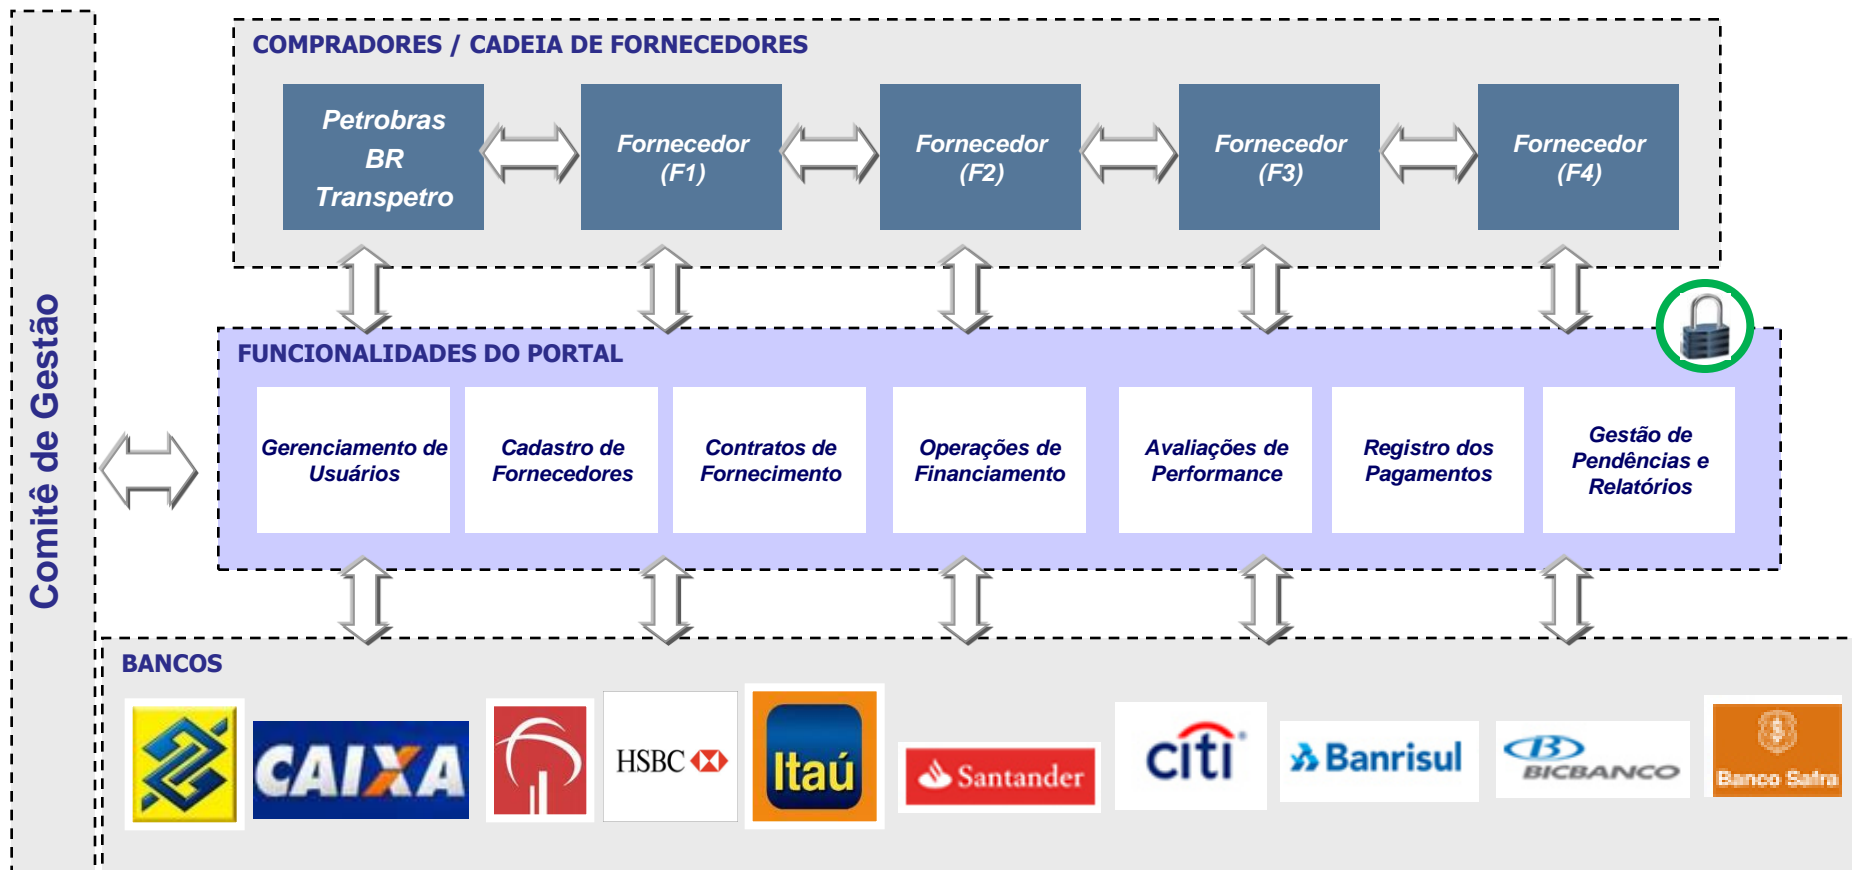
Comitê de Gestão

COMPRADORES / CADEIA DE FORNECEDORES

Petrobras
BR
Transpetro

Fornecedor (F1)

Fornecedor (F2)

Fornecedor (F3)

Fornecedor (F4)

FUNCIONALIDADES DO PORTAL

Gerenciamento de Usuários

Cadastro de Fornecedores

Contratos de Fornecimento

Operações de Financiamento

Avaliações de Performance

Registro dos Pagamentos

Gestão de Pendências e Relatórios

BANCOS

CAIXA

HSBC

Itaú

Santander

citi

Banrisul

BICBANCO

Banco Safra